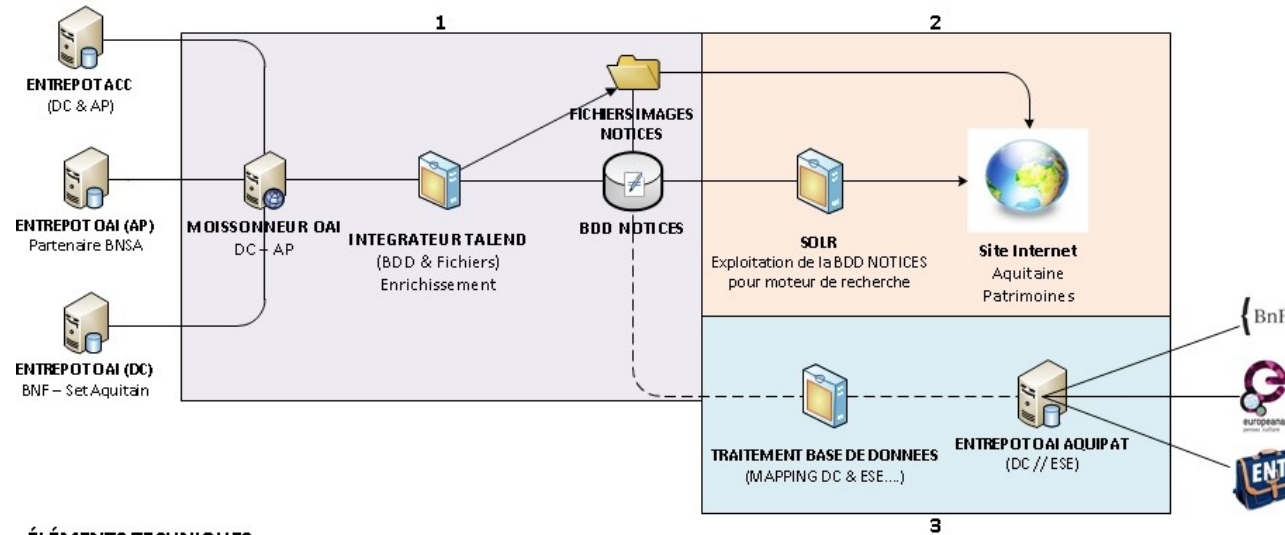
1

2

ENTREPOT ACC
(DC & AP)

ENTREPOT OAI (AP)
Partenaire BNSA

ENTREPOT OAI (DC)
BNF – Set Aquitain

MOISSONNEUR OAI
DC – AP

INTEGRATEUR TALEND
(BDD & Fichiers)
Enrichissement

FICHIERS IMAGES
NOTICES

BDD NOTICES

SOLR
Exploitation de la BDD NOTICES
pour moteur de recherche

Site Internet
Aquitaine
Patrimoines

{BnF

europeana

ENT

TRAITEMENT BASE DE DONNEES
(MAPPING DC & ESE....)

ENTREPOT OAI AQUIPAT
(DC // ESE)

3

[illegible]